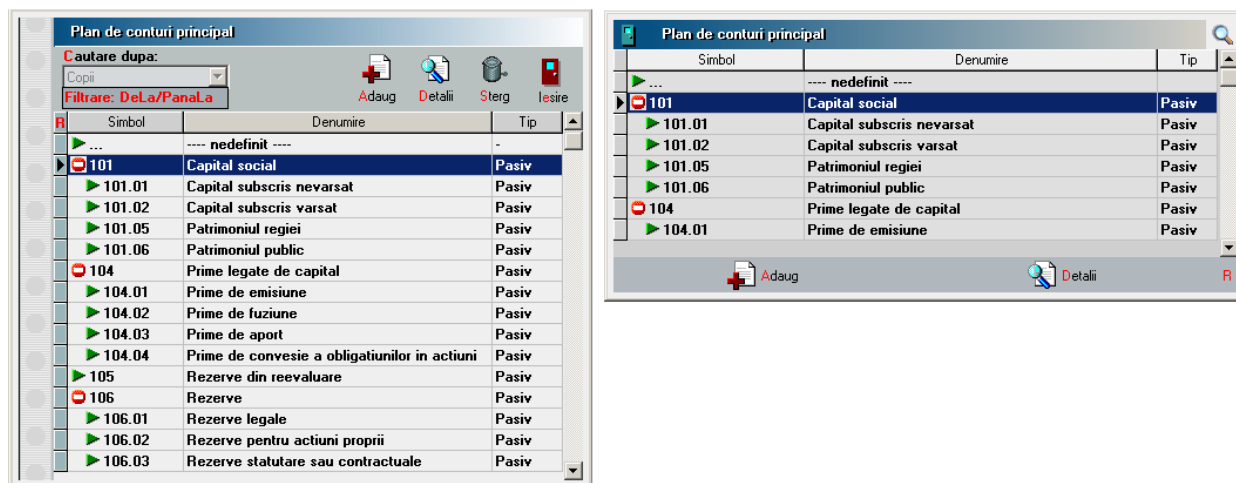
Plan de conturi principal

Cautare dupa:

Copii

Filtrare: DeLa/PanaLa

Adaug Detalii Sterg Iesire

| R | Simbol | Denumire | Tip |
|---|---|---|---|
| | ... | ---- nedefinit ---- | - |
| | 101 | Capital social | Pasiv |
| | 101.01 | Capital subscris nevarsat | Pasiv |
| | 101.02 | Capital subscris varsat | Pasiv |
| | 101.05 | Patrimoniul regiei | Pasiv |
| | 101.06 | Patrimoniul public | Pasiv |
| | 104 | Prime legate de capital | Pasiv |
| | 104.01 | Prime de emisiune | Pasiv |
| | 104.02 | Prime de fuziune | Pasiv |
| | 104.03 | Prime de aport | Pasiv |
| | 104.04 | Prime de convesie a obligatiunilor in actiuni | Pasiv |
| | 105 | Rezerve din reevaluare | Pasiv |
| | 106 | Rezerve | Pasiv |
| | 106.01 | Rezerve legale | Pasiv |
| | 106.02 | Rezerve pentru actiuni proprii | Pasiv |
| | 106.03 | Rezerve statutare sau contractuale | Pasiv |

Plan de conturi principal

| Simbol | Denumire | Tip |
|---|---|---|
| ... | ---- nedefinit ---- | |
| 101 | Capital social | Pasiv |
| 101.01 | Capital subscris nevarsat | Pasiv |
| 101.02 | Capital subscris varsat | Pasiv |
| 101.05 | Patrimoniul regiei | Pasiv |
| 101.06 | Patrimoniul public | Pasiv |
| 104 | Prime legate de capital | Pasiv |
| 104.01 | Prime de emisiune | Pasiv |

Adaug Detalii R